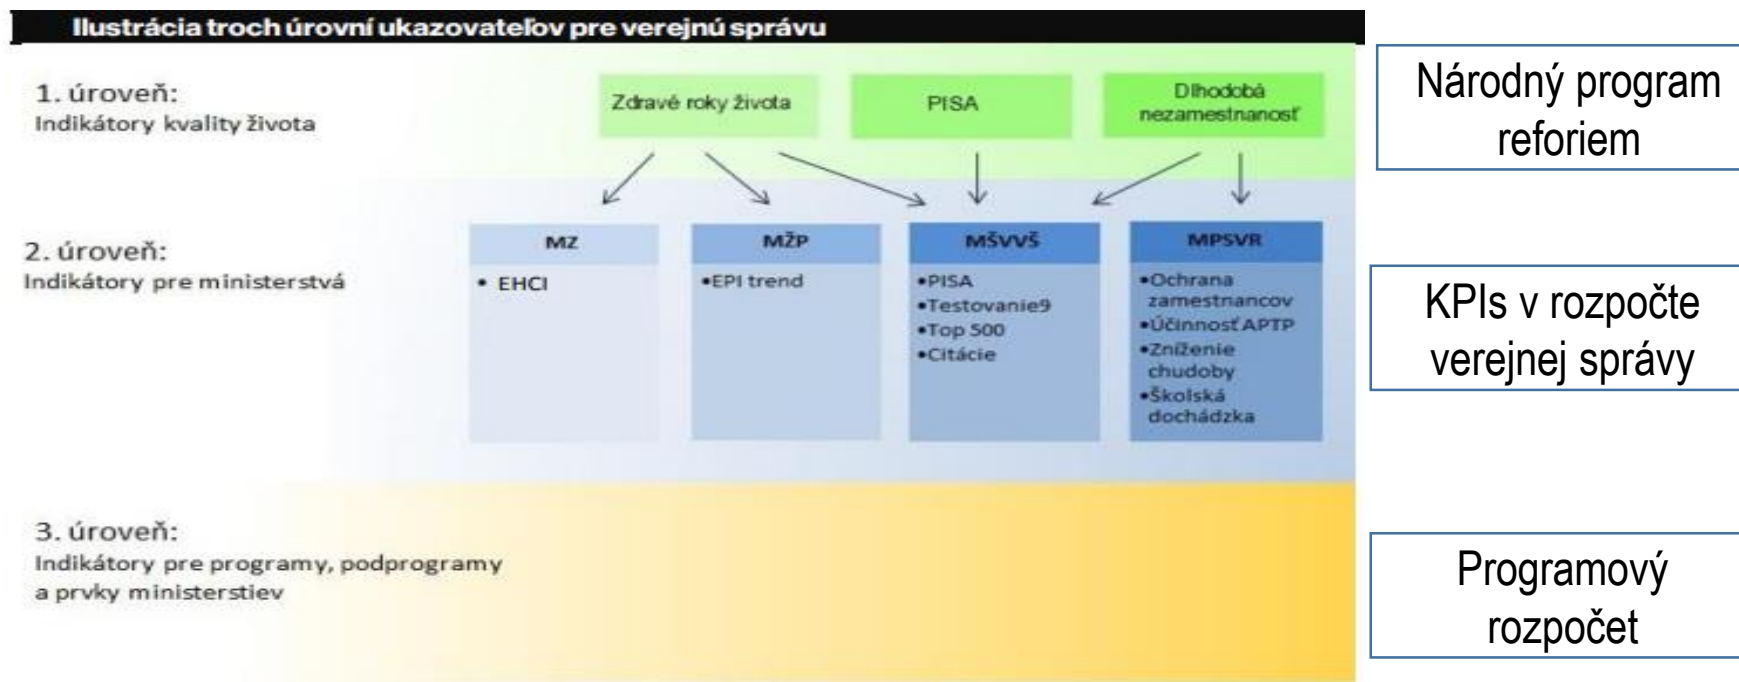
Ilustrácia troch úrovní ukazovateľov pre verejnú správu

1. úroveň:
Indikátory kvality života

Zdravé roky života

PISA

Dlhodobá nezamestnanosť

Národný program reforiem

2. úroveň:
Indikátory pre ministerstvá

MZ
• EHCI

MŽP
•EPI trend

MŠVVŠ
•PISA
•Testovanie9
•Top 500
•Citácie

MPSVR
•Ochrana zamestnancov
•Účinnosť APTP
•Zníženie chudoby
•Školská dochádzka

KPIs v rozpočte verejnej správy

3. úroveň:
Indikátory pre programy, podprogramy a prvky ministerstiev

Programový rozpočet